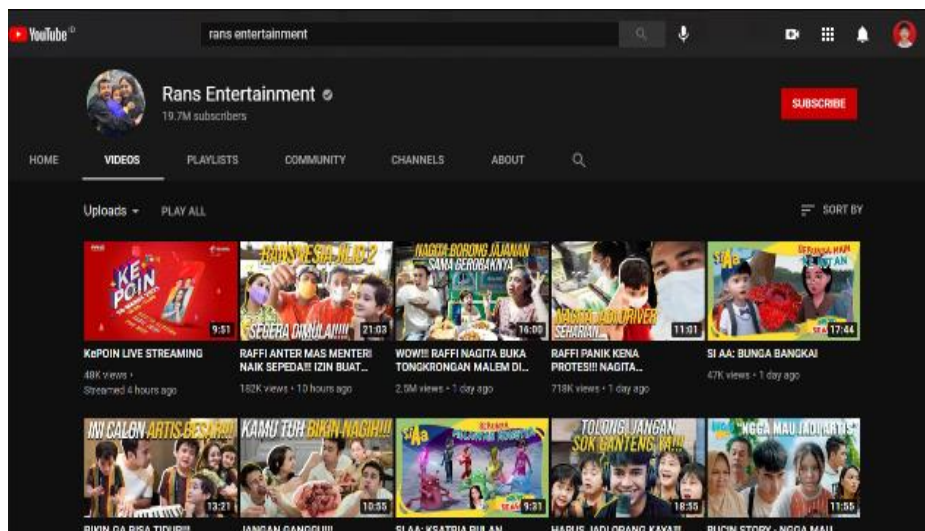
YouTube

rans entertainment

Rans Entertainment
19.7M subscribers

SUBSCRIBE

HOME VIDEOS PLAYLISTS COMMUNITY CHANNELS ABOUT

Uploads PLAY ALL

SORT BY

KE POIN
9:51
KePOIN LIVE STREAMING
48K views • Streamed 4 hours ago

RAFFI RESIA JILID 2
SEGERA DIMULAI!!!!
21:03
RAFFI ANTER MAS MENTERI NAIK SEPEDA!! IZIN BUAT...
182K views • 10 hours ago

NAGITA BORONG JAJANAN SAMA GEROBAKNYA
16:00
WOW!!! RAFFI NAGITA BUKA TONGKRONGAN MALEM DI...
2.5M views • 1 day ago

NAGITA JADI DRIVER SEHARIAN
11:01
RAFFI PANIK KENA PROTES!!! NAGITA...
718K views • 1 day ago

SI AA
17:44
SI AA: BUNGA BANGKAI
47K views • 1 day ago

INI CALON ARTIS BESAR!!!
13:21
BIKIN GA BISA TIDUR!!!

KAMU TUH BIKIN NAGIH!!!
10:55
JANGAN GANGGU!!!

SI AA
9:31
SI AA: KSATRIA BULAN

TOLONG JANGAN SOK GANTENG YA!!!
18:55
HARUS JADI ORANG KAYA!!!

NGGA MAU JADI ARTIS
11:55
BUCIN STORY - NGGA MAU